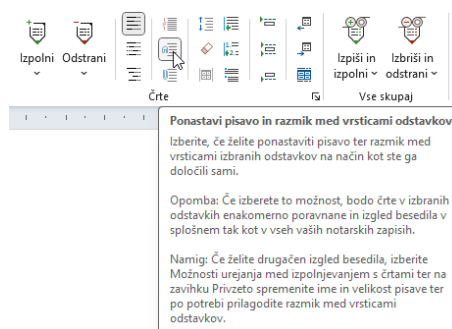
Izpolni
Odstrani
Izpiši in izpolni
Izbriši in odstrani
Črte
Vse skupaj

Ponastavi pisavo in razmik med vrsticami odstavkov

Izberite, če želite ponastaviti pisavo ter razmik med vrsticami izbranih odstavkov na način kot ste ga določili sami.

Opomba: Če izberete to možnost, bodo črte v izbranih odstavkih enakomerno poravnane in izgled besedila v splošnem tak kot v vseh vaših notarskih zapisih.

Namig: Če želite drugačen izgled besedila, izberite Možnosti urejanja med izpolnjevanjem s črtami ter na zavihku Privzeto spremenite ime in velikost pisave ter po potrebi prilagodite razmik med vrsticami odstavkov.